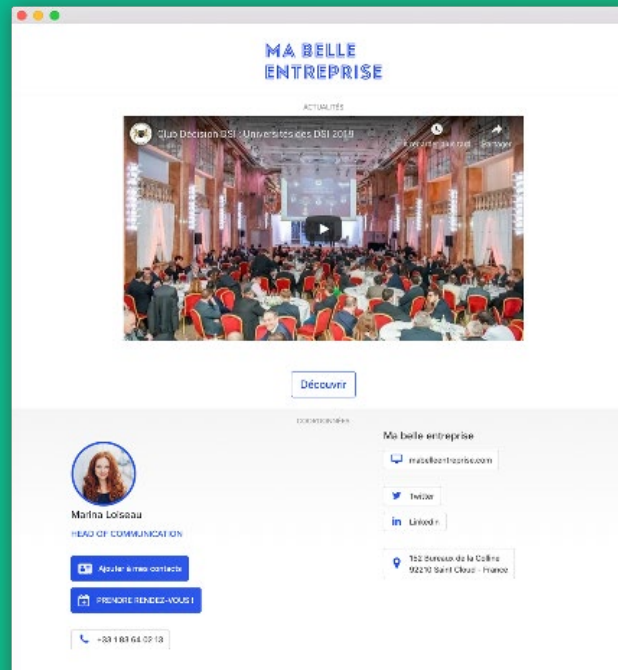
MA BELLE
ENTREPRISE

ACTUALITÉS

Club Décision DSI : Universités des DSI 2019

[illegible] Partager

Découvrir

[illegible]

Marina Loiseau

HEAD OF COMMUNICATION

Ajouter à mes contacts

PRENDRE RENDEZ-VOUS !

+33 1 83 64 02 13

Ma belle entreprise

mabelleentreprise.com

Twitter

LinkedIn

152 Bureaux de la Colline
92210 Saint Cloud - France